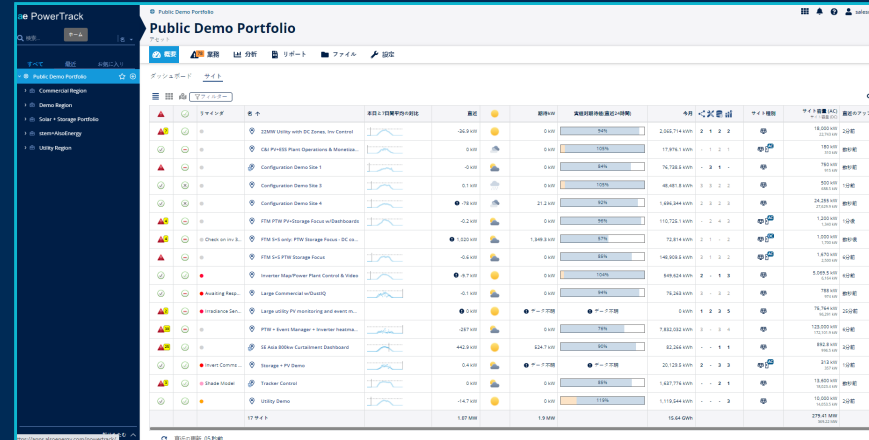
ae PowerTrack

検索... ホーム

すべて 最近 お気に入り

Public Demo Portfolio
Commercial Region
Demo Region
Solar + Storage Portfolio
stem+AlsoEnergy
Utility Region

Public Demo Portfolio

Public Demo Portfolio

概要 業務 分析 リポート ファイル 設定

ダッシュボード サイト

フィルター

| | | リマインダ | 名 | 本日と7日間平均の対比 | 直近 | | 期待kW | 直近期待値(直近24時間) | 今月 | | サイト種別 | サイト容量 (AC) | 直近のアップ |
|---|---|---|---|---|---|---|---|---|---|---|---|---|---|
| | | | 22MW Utility with DC Zones, Inv Control | | -24.9 kW | | 0 kW | 94% | 2,565,714 kWh | 2 1 2 2 | | 18,000 kW | 2分前 |
| | | | C&I PV+ESS Plant Operations & Monetiza... | | 0 kW | | 0 kW | 94% | 17,976.1 kWh | | | 180 kW | 数秒前 |
| | | | Configuration Demo Site 1 | | -0 kW | | 0 kW | 84% | 76,738.5 kWh | 3 1 | | 750 kW | 数秒前 |
| | | | Configuration Demo Site 3 | | 0.1 kW | | 0 kW | 106% | 46,461.8 kWh | | | 500 kW | 1分前 |
| | | | Configuration Demo Site 4 | | -76 kW | | 21.2 kW | 85% | 1,696,344 kWh | 2 1 | | 24,288 kW | 数秒前 |
| | | | FTM PTM PV+Storage Focus w/Dashboards | | -0.2 kW | | 0 kW | 96% | 110,725.1 kWh | 2 4 3 | | 1,200 kW | 2分後 |
| | | Check on inv 3... | FTM S+S only: PTW Storage Focus - DC co... | | 1,020 kW | | 1,549.9 kW | 97% | 72,814 kWh | 1 2 | | 1,000 kW | 数秒前 |
| | | | FTM S+S PTW Storage Focus | | -0.6 kW | | 0 kW | 86% | 146,906.5 kWh | 2 1 | | 1,670 kW | 数秒前 |
| | | | Inverter Map/Power Plant Control & Video | | -8.7 kW | | 0 kW | 100% | 549,624 kWh | 2 1 3 | | 5,069.5 kW | 数秒前 |
| | | Awaiting Resp... | Large Commercial w/DustIQ | | -0.1 kW | | 0 kW | 94% | 76,263 kWh | 1 | | 788 kW | 数秒前 |
| | | Irradiance Sen... | Large utility PV monitoring and event m... | | 0 kW | | データ不足 | データ不足 | 0 kWh | 1 2 3 5 | | 75,784 kW | 2分前 |
| | | | PTM + Event Manager + Inverter heatma... | | -297 kW | | 0 kW | 79% | 7,653,032 kWh | 3 4 | | 120,000 kW | 9分前 |
| | | | SE Asia 800kw Curtailment Dashboard | | 442.9 kW | | 524.7 kW | 85% | 92,266 kWh | 1 1 | | 592.8 kW | 数秒前 |
| | | Invert Comms... | Storage + PV Demo | | 0.4 kW | | データ不足 | データ不足 | 20,129.5 kWh | 2 3 3 | | 212 kW | 1分前 |
| | | Shade Model | Tracker Control | | 0 kW | | 0 kW | 88% | 1,637,716 kWh | 2 1 | | 15,600 kW | 数秒前 |
| | | | Utility Demo | | -14.7 kW | | 0 kW | 116% | 1,118,544 kWh | 3 | | 10,000 kW | 数秒前 |
| | | | 17 サイト | | 1.87 MW | | 1.9 MW | | 15.64 GWh | | | 279.41 MW | |

最終の更新 05 秒前